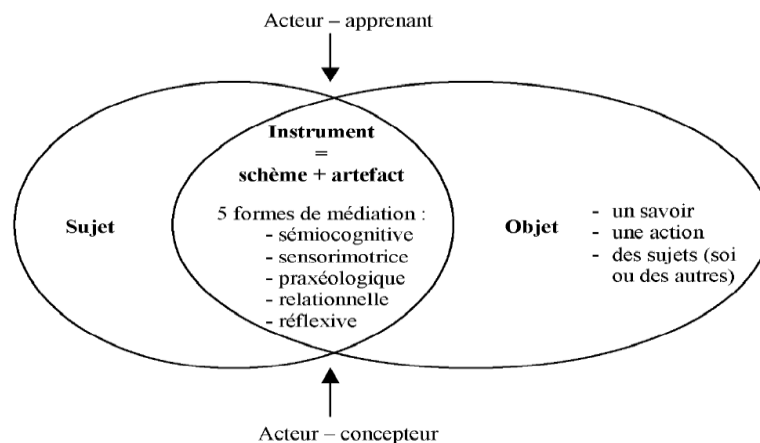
Acteur – apprenant

Instrument
=
schème + artefact

5 formes de médiation :
- sémiocognitive
- sensorimotrice
- praxéologique
- relationnelle
- réflexive

Sujet

Objet

- un savoir
- une action
- des sujets (soi ou des autres)

Acteur – concepteur